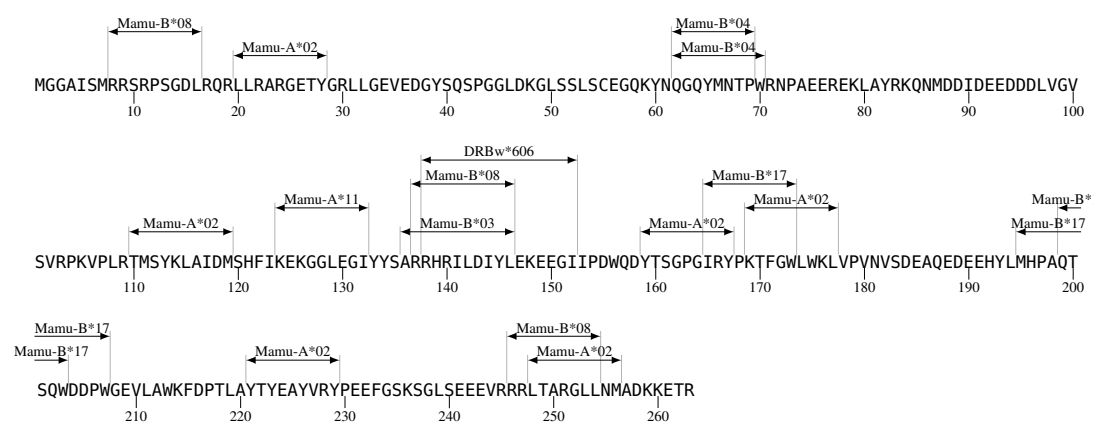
Mamu-B*08
Mamu-A*02
Mamu-B*04
Mamu-B*04

MGGAISMRRSRPSGDLRQRLLRARGETYGRLLGEVEDGYSQSPGGLDKGLSSLSCEGQKYNQGQYMNTPWRNPAEEREKLAYRKQNMDDIDEEDDDLVGV

10 20 30 40 50 60 70 80 90 100

DRBw*606
Mamu-B*08
Mamu-B*17
Mamu-A*11
Mamu-A*02
Mamu-B*
Mamu-A*02
Mamu-B*03
Mamu-A*02
Mamu-B*17

SVRPKVPLRTMSYKLAIDMSHFIKEKGGLEGIYYSARRHRILDIYLEKEEGIIPDWQDYTSGPGIRYPKTFGWLWKLVPVNVSDEAQEDEEHYLMHPAQT

110 120 130 140 150 160 170 180 190 200

Mamu-B*17
Mamu-B*08
Mamu-B*17
Mamu-A*02
Mamu-A*02

SQWDDPWGEVLAWKFDPTLAYTYEAYVRYPEEFGSKSGLSEEEVRRRLTARGLLNMADKKETR

210 220 230 240 250 260